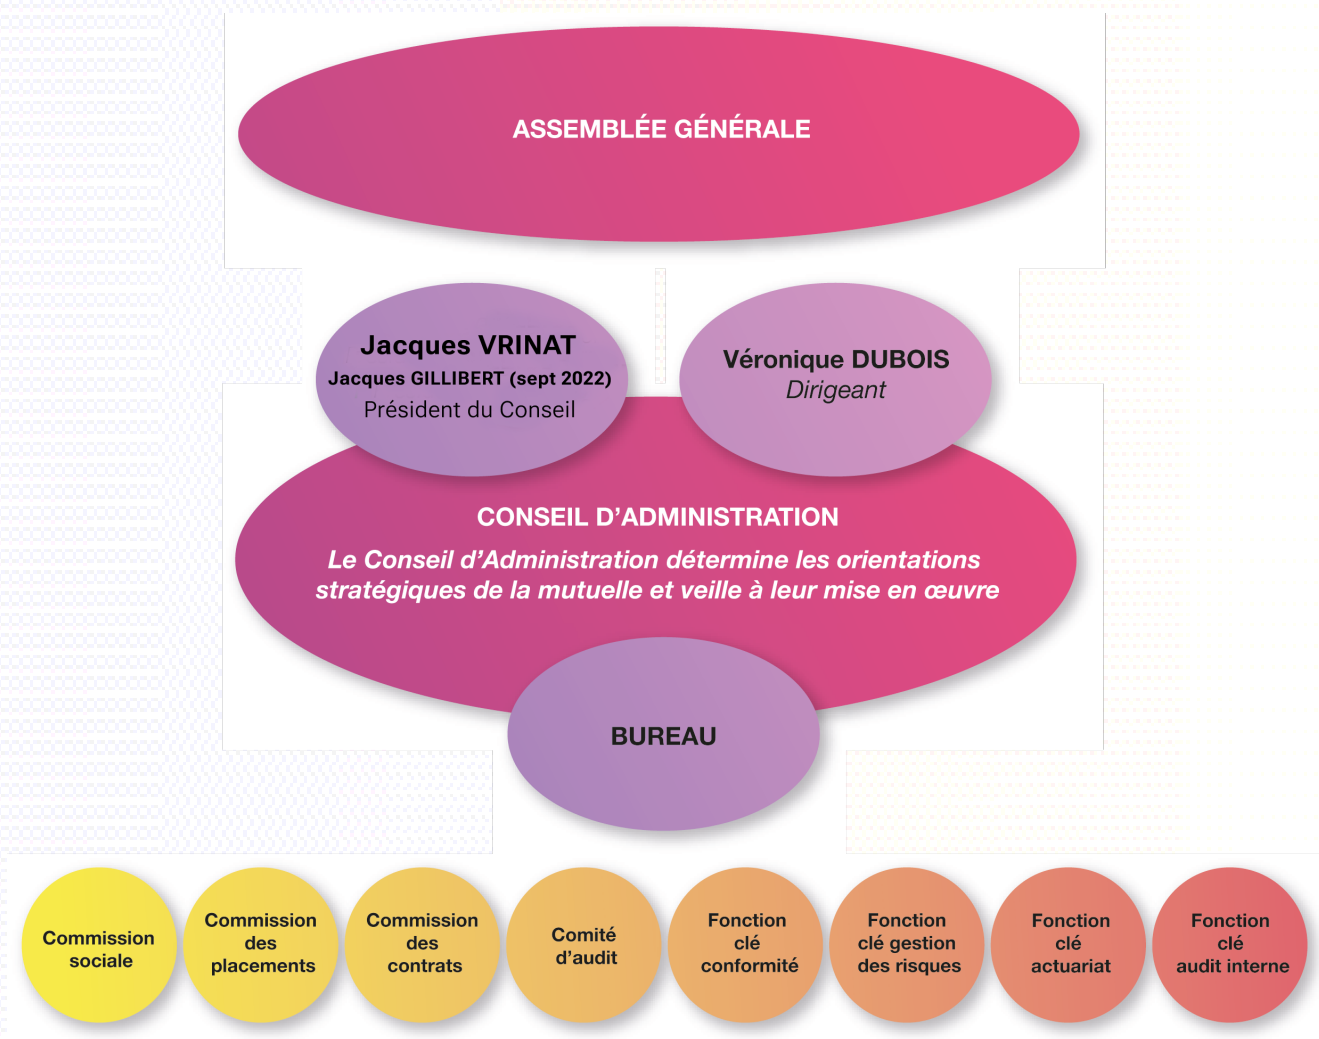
ASSEMBLÉE GÉNÉRALE

Jacques VRINAT
Jacques GILLIBERT (sept 2022)
Président du Conseil

Véronique DUBOIS
Dirigeant

CONSEIL D'ADMINISTRATION
Le Conseil d'Administration détermine les orientations stratégiques de la mutuelle et veille à leur mise en œuvre

BUREAU

Commission sociale

Commission des placements

Commission des contrats

Comité d'audit

Fonction clé conformité

Fonction clé gestion des risques

Fonction clé actuariat

Fonction clé audit interne